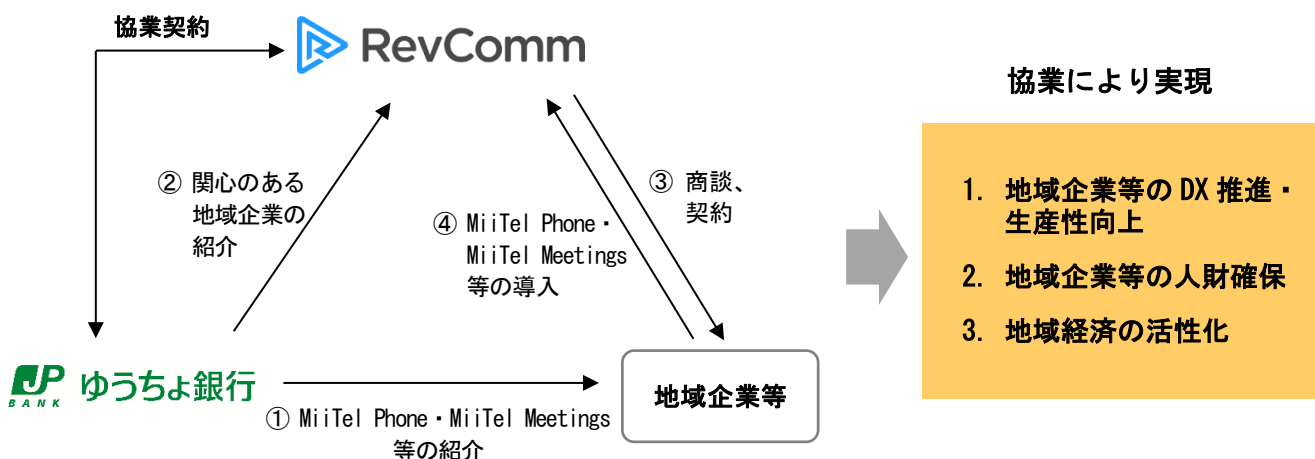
協業契約

RevComm

② 関心のある地域企業の紹介

④ MiiTel Phone・MiiTel Meetings等の導入

③ 商談、契約

JP BANK ゆうちょ銀行

地域企業等

① MiiTel Phone・MiiTel Meetings等の紹介

協業により実現

1. 地域企業等のDX推進・生産性向上

2. 地域企業等の人財確保

3. 地域経済の活性化